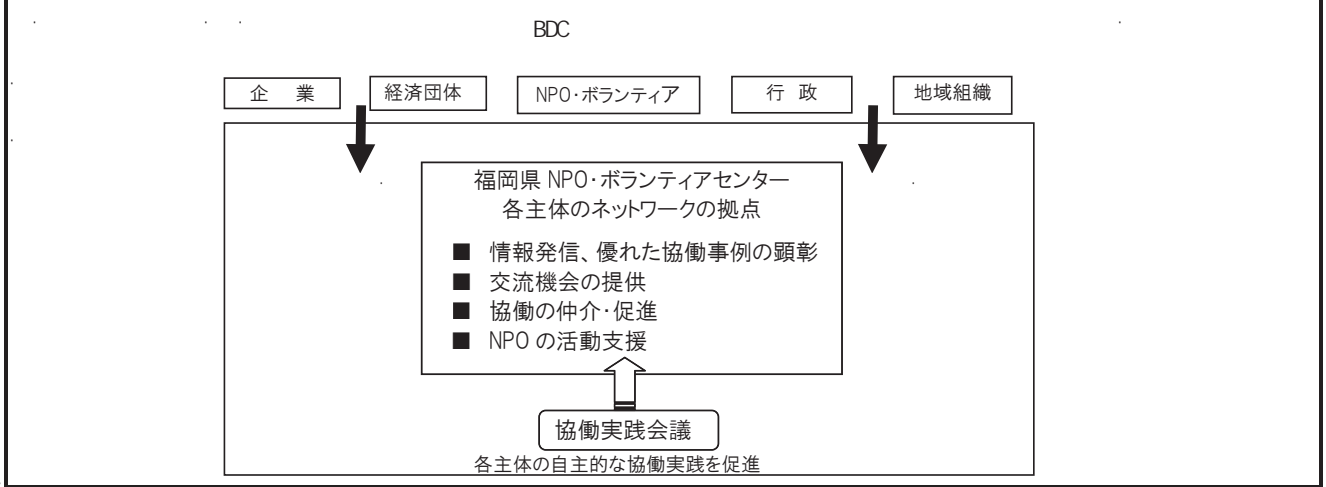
BDC

企　業

経済団体

NPO・ボランティア

行　政

地域組織

福岡県 NPO・ボランティアセンター
各主体のネットワークの拠点

■ 情報発信、優れた協働事例の顕彰
■ 交流機会の提供
■ 協働の仲介・促進
■ NPO の活動支援

協働実践会議

各主体の自主的な協働実践を促進